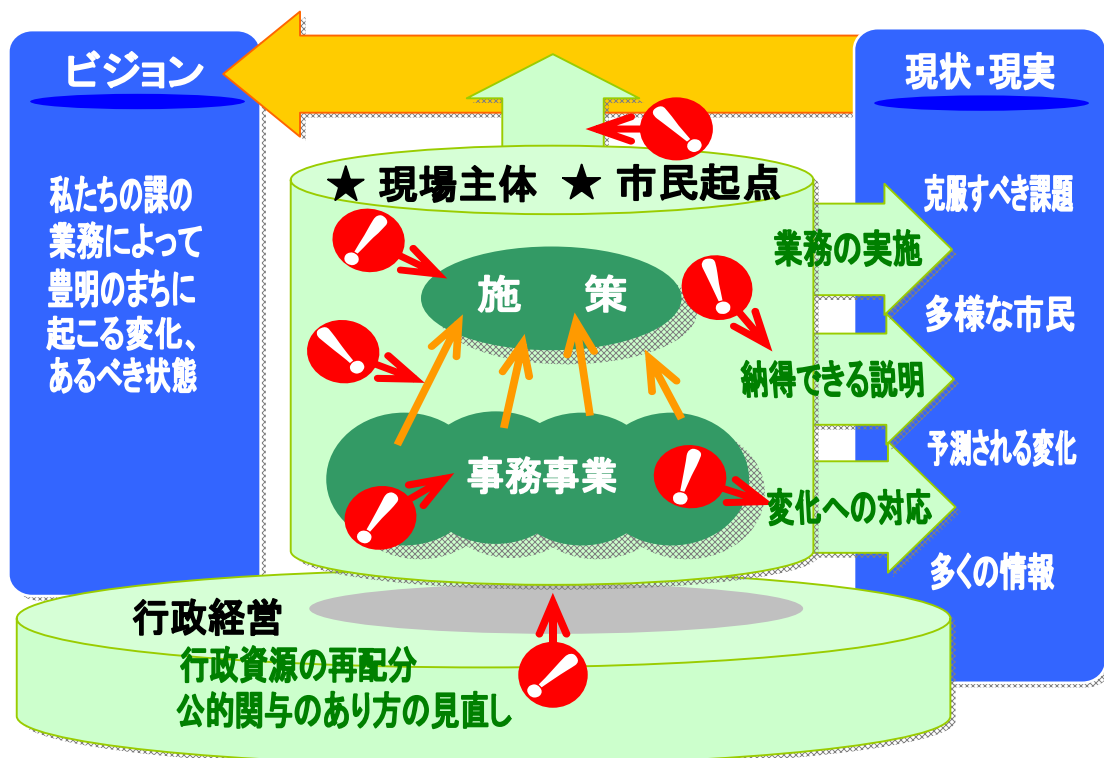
ビジョン

私たちの課の業務によって豊明のまちに起こる変化、あるべき状態

現状・現実

克服すべき課題

多様な市民

予測される変化

多くの情報

★ 現場主体 ★ 市民起点

!

施 策

事務事業

業務の実施

納得できる説明

変化への対応

行政経営

行政資源の再配分

公的関与のあり方の見直し